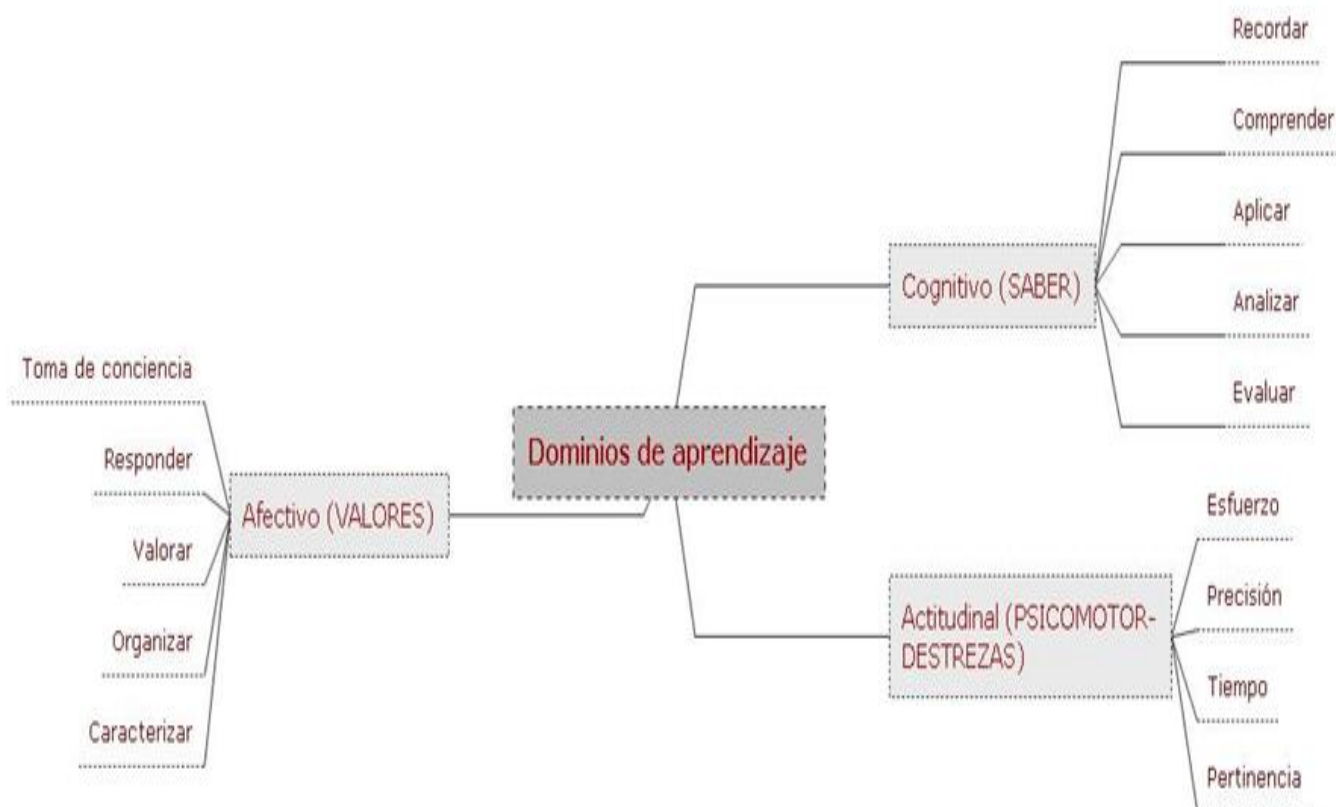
Dominios de aprendizaje

Cognitivo (SABER)

Recordar

Comprender

Aplicar

Analizar

Evaluar

Afectivo (VALORES)

Toma de conciencia

Responder

Valorar

Organizar

Caracterizar

Actitudinal (PSICOMOTOR-DESTREZAS)

Esfuerzo

Precisión

Tiempo

Pertinencia